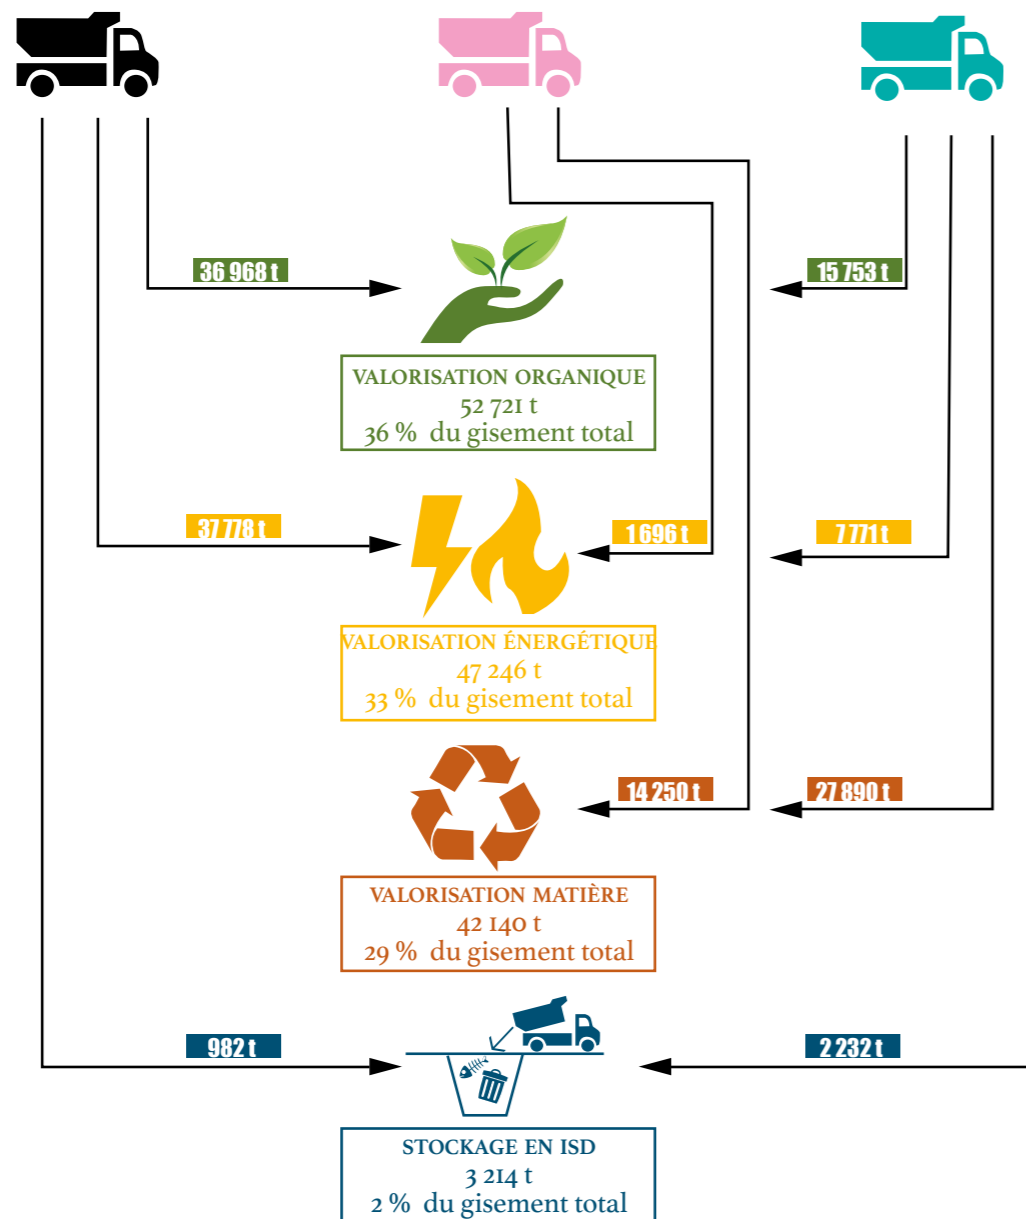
36 968 t

15 753 t

VALORISATION ORGANIQUE
52 721 t
36 % du gisement total

37 778 t

1 696 t

7 771 t

VALORISATION ÉNERGÉTIQUE
47 246 t
33 % du gisement total

14 250 t

27 890 t

VALORISATION MATIÈRE
42 140 t
29 % du gisement total

982 t

2 232 t

STOCKAGE EN ISD
3 214 t
2 % du gisement total